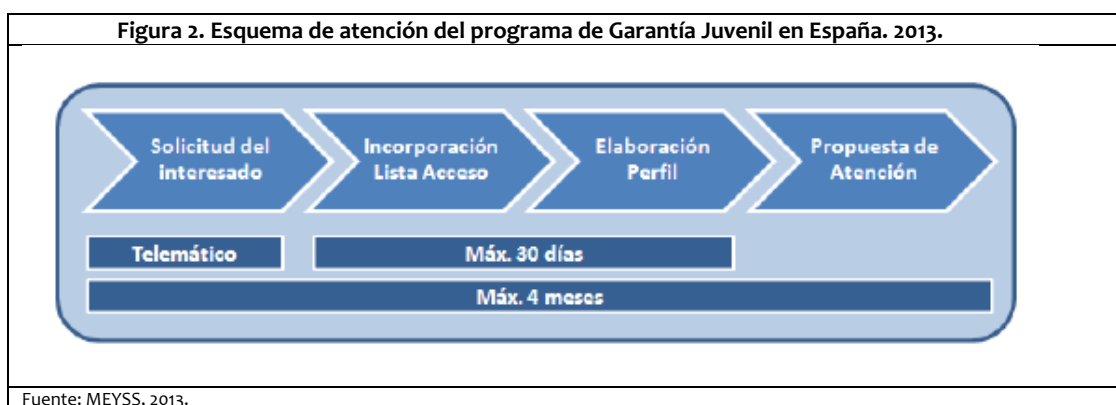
Figura 2. Esquema de atención del programa de Garantía Juvenil en España. 2013.

Solicitud del interesado

Incorporación Lista Acceso

Elaboración Perfil

Propuesta de Atención

Telemático

Máx. 30 días

Máx. 4 meses

Fuente: MEYSS, 2013.